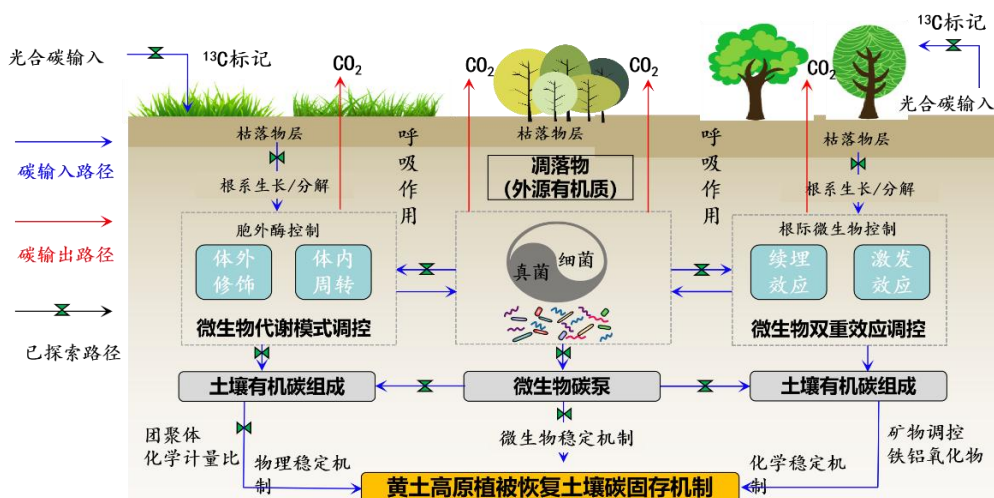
光合碳输入

$^{13}$C标记

$CO_2$

$CO_2$

$CO_2$

$CO_2$

$^{13}$C标记

光合碳输入

碳输入路径

碳输出路径

已探索路径

枯落物层

根系生长/分解

呼吸作用

枯落物层

凋落物
(外源有机质)

呼吸作用

枯落物层

根系生长/分解

胞外酶控制

体外修饰

体内周转

微生物代谢模式调控

真菌

细菌

根际微生物控制

续理效应

激发效应

微生物双重效应调控

土壤有机碳组成

微生物碳泵

土壤有机碳组成

团聚体
化学计量比

物理稳定机制

微生物稳定机制

化学稳定机制

矿物调控
铁铝氧化物

黄土高原植被恢复土壤碳固存机制